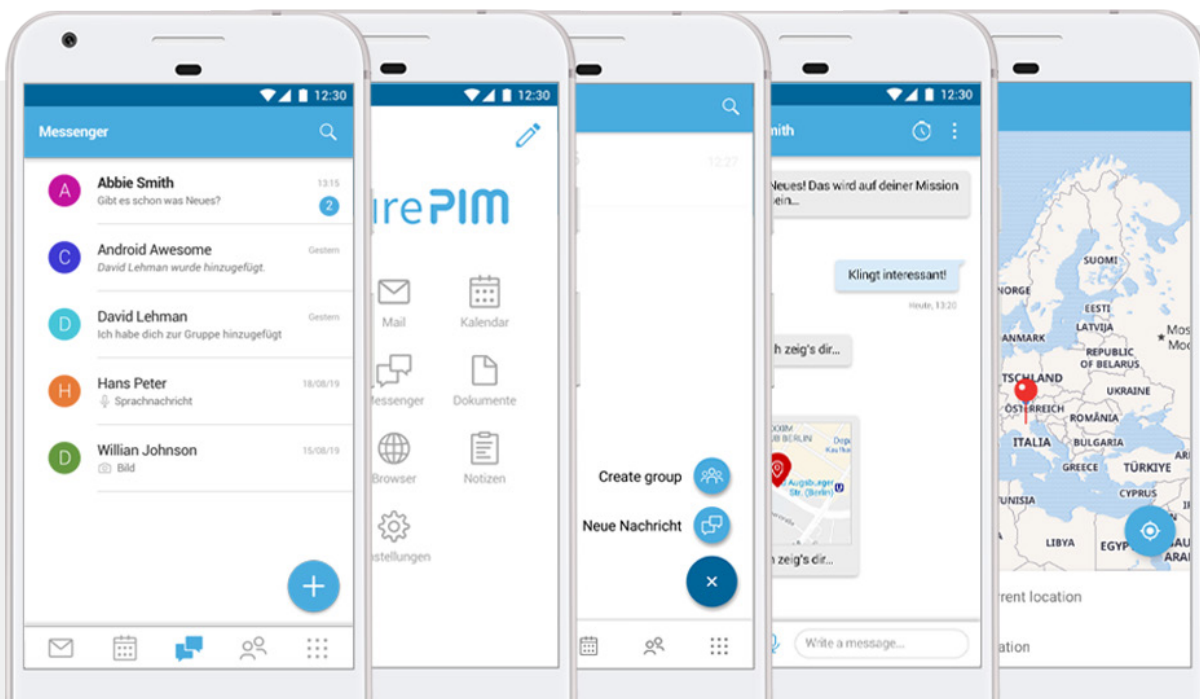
12:30

Messenger

A Abbie Smith 13:15
Gibt es schon was Neues? 2

C Android Awesome Gestern
David Lehman wurde hinzugefügt.

D David Lehman Gestern
Ich habe dich zur Gruppe hinzugefügt

H Hans Peter 18/08/19
Sprachnachricht

D Willian Johnson 15/08/19
Bild

12:30

irePIM

Mail
Kalendar
essenger
Dokumente
Browser
Notizen
stellungen

12:27

Create group
Neue Nachricht

12:30

nith

Neues! Das wird auf deiner Mission ein...

Klingt interessant!
Heute, 13:20

h zeig's dir...

B BERLIN
Augsburger Str. (Berlin)

n zeig's dir...

Write a message...

SUOMI
NORGE
EESTI
LATVIJA
Mos
ANMARK
REPUBLIC OF BELARUS
TSCHLAND
UKRAINE
ÖSTERREICH
ROMÂNIA
ITALIA
BULGARIA
GREECE
TÜRKIYE
TUNISIA
CYPRUS
LIBYA
EGYP

rrent location
ation